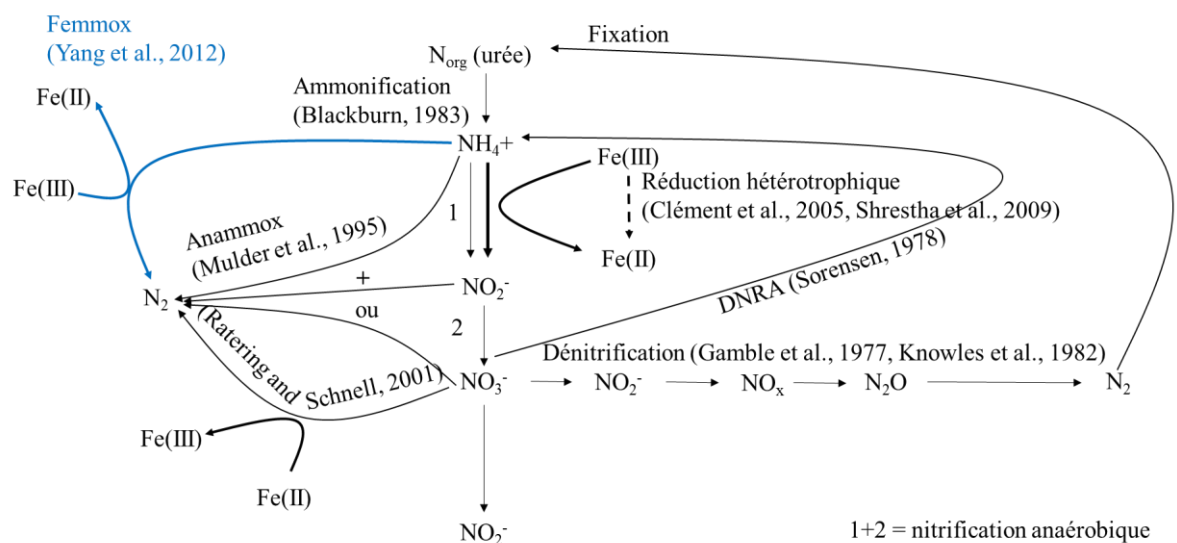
Femmox
(Yang et al., 2012)

Fixation

$N_{org}$ (urée)

Ammonification
(Blackburn, 1983)

Fe(II)

$NH_4+$

Fe(III)

Fe(III)

Réduction hétérotrophique
(Clément et al., 2005, Shrestha et al., 2009)

1

Anammox
(Mulder et al., 1995)

Fe(II)

DNRA (Sorensen, 1978)

+

$N_2$

$NO_2^-$

ou

2

(Ratering and Schnell, 2001)

Dénitrification (Gamble et al., 1977, Knowles et al., 1982)

$NO_3^-$

$NO_2^-$

$NO_x$

$N_2O$

$N_2$

Fe(III)

Fe(II)

$NO_2^-$

1+2 = nitrification anaérobique